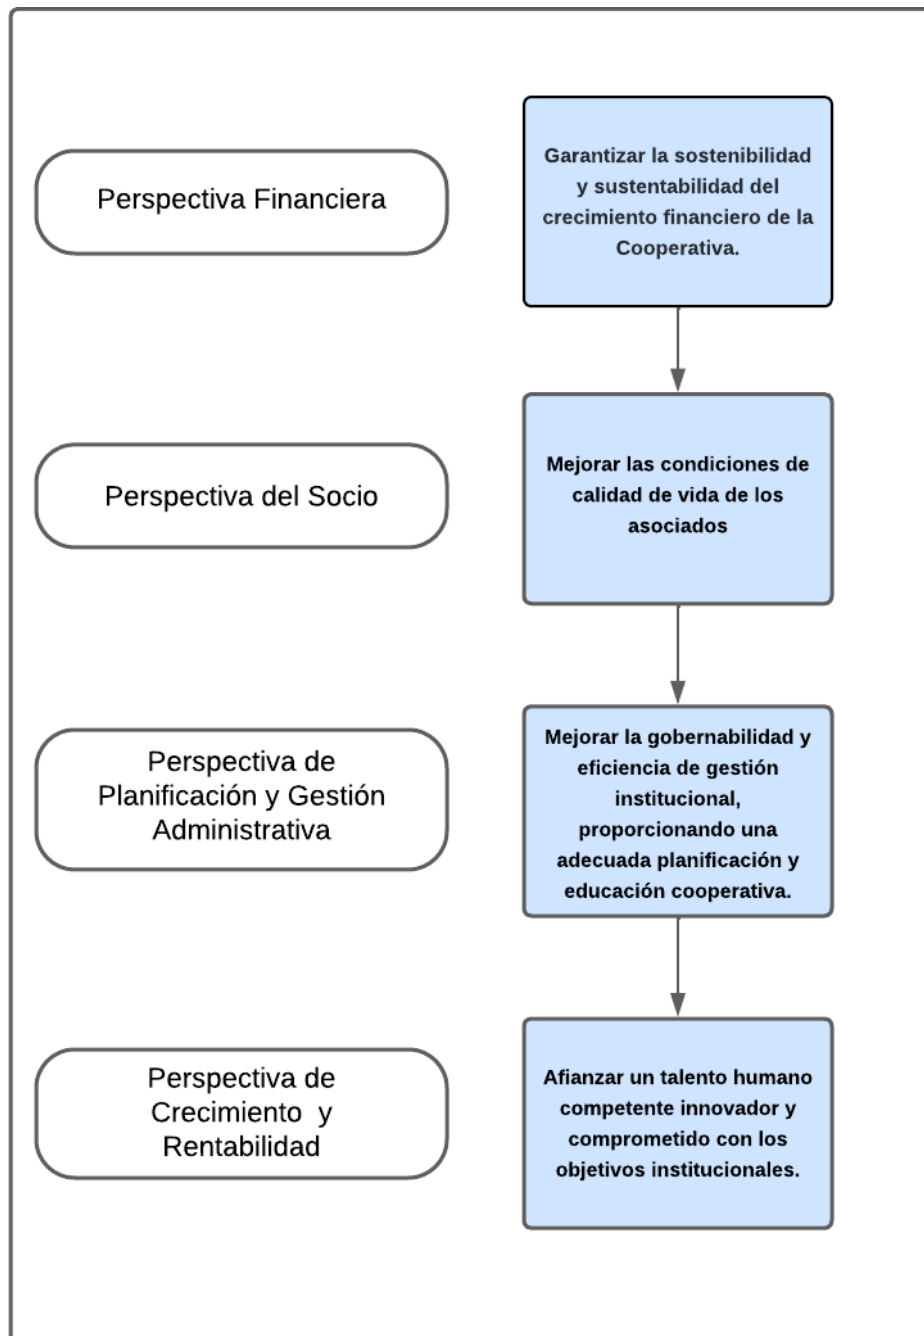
Perspectiva Financiera

Garantizar la sostenibilidad y sustentabilidad del crecimiento financiero de la Cooperativa.

Perspectiva del Socio

Mejorar las condiciones de calidad de vida de los asociados

Perspectiva de Planificación y Gestión Administrativa

Mejorar la gobernabilidad y eficiencia de gestión institucional, proporcionando una adecuada planificación y educación cooperativa.

Perspectiva de Crecimiento y Rentabilidad

Afianzar un talento humano competente innovador y comprometido con los objetivos institucionales.